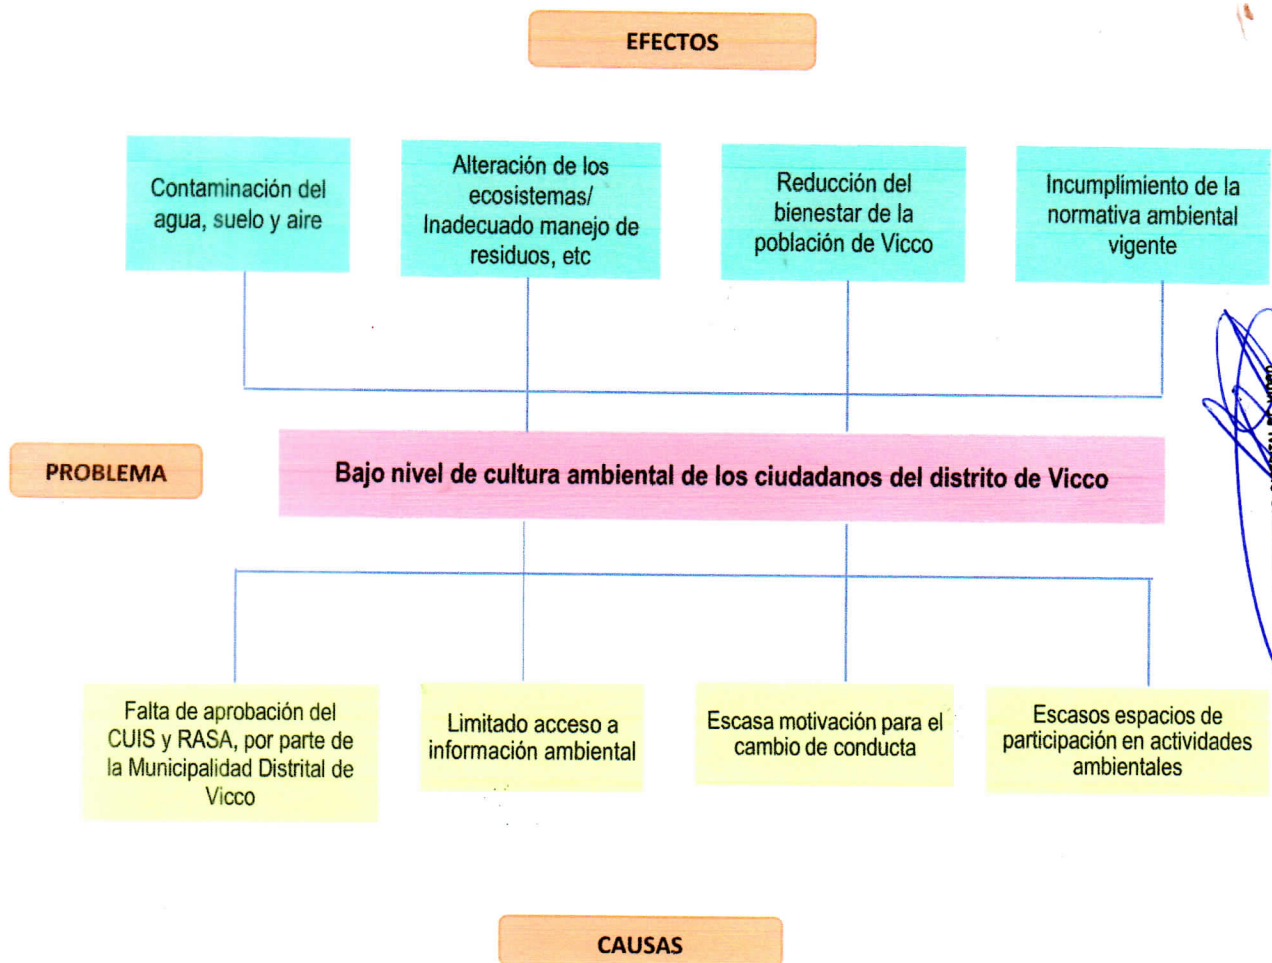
EFECTOS

Contaminación del agua, suelo y aire

Alteración de los ecosistemas/ Inadecuado manejo de residuos, etc

Reducción del bienestar de la población de Vicco

Incumplimiento de la normativa ambiental vigente

PROBLEMA

Bajo nivel de cultura ambiental de los ciudadanos del distrito de Vicco

Falta de aprobación del CUIS y RASA, por parte de la Municipalidad Distrital de Vicco

Limitado acceso a información ambiental

Escasa motivación para el cambio de conducta

Escasos espacios de participación en actividades ambientales

CAUSAS